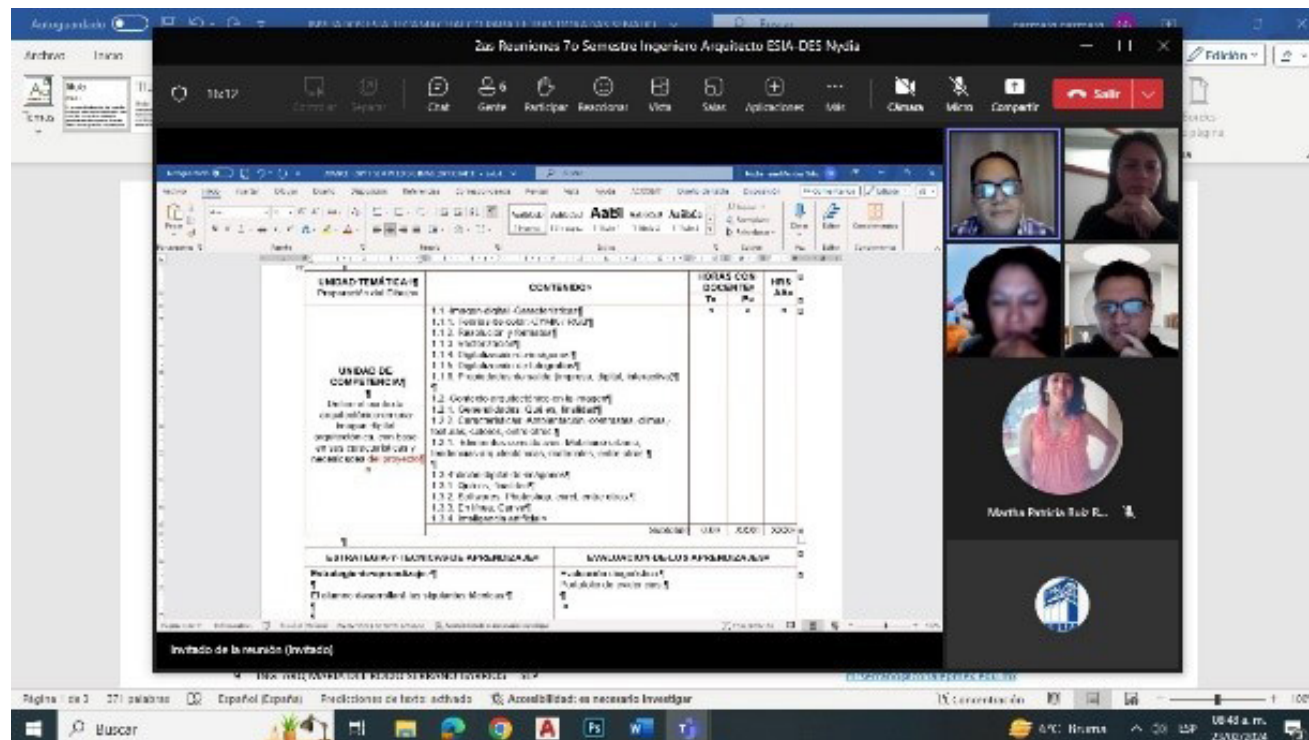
Autoguardado

Archivo Inicio

Edición

2as Reuniones 7o Semestre Ingeniero Arquitecto ESIA-DES Nydia

11:12

Chat Gente Participar Reaccionar Vista Salas Aplicaciones Más Cámara Micro Compartir Salir

| UNIDAD TEMÁTICA I Propedéutica del Diseño | CONTENIDOS | HORAS CON DOCENTE Te | Pr | HRS Alto |
|---|---|---|---|---|
| UNIDAD DE COMPETENCIA I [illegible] | 1.1 Imagen digital. Características 1.1.1. Formas de color (CMYK / RGB) 1.1.2. Resolución y formatos 1.1.3. Vectorización 1.1.4. Digitalización de imágenes 1.1.5. Digitalización de fotografías 1.1.6. Propiedades de salida (impresa, digital, interactiva) 1.2. Contexto arquitectónico en la imagen 1.2.1. Generalidades. Qué es, finalidad 1.2.2. Características: Ambientación, contrastes, climas, texturas, colores, entre otros 1.2.3. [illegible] 1.3 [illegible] 1.3.1 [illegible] 1.3.2. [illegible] 1.3.3. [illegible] 1.3.4. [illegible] | | | |
| | Subtotal | | | |

| ESTRATEGIAS Y TÉCNICAS DE APRENDIZAJE | EVALUACIÓN DE LOS APRENDIZAJES |
|---|---|
| Estrategia de aprendizaje: El alumno desarrollará las siguientes técnicas: | Evaluación diagnóstica: Portafolio de evidencias: |

Invitado de la reunión (Invitado)

Martha Patricia Ruíz R...

Página 1 de 3 271 palabras Español (España) Predicciones de texto: activado Accesibilidad: es necesario investigar Concentración

Buscar 4°C Bruma ESP 08:48 a. m.